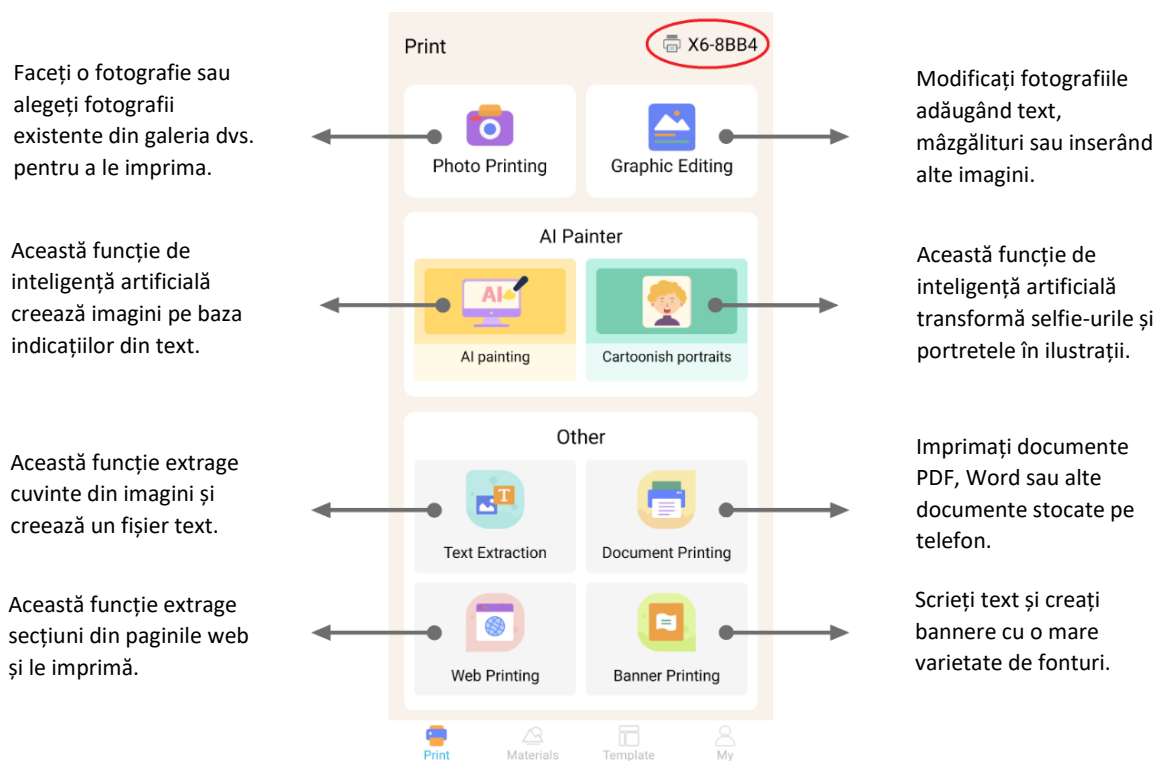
Print

X6-8BB4

Faceți o fotografie sau alegeți fotografii existente din galeria dvs. pentru a le imprima.

Photo Printing

Graphic Editing

Modificați fotografiile adăugând text, mâzgălituri sau inserând alte imagini.

AI Painter

Această funcție de inteligență artificială creează imagini pe baza indicațiilor din text.

AI

AI painting

Cartoonish portraits

Această funcție de inteligență artificială transformă selfie-urile și portretele în ilustrații.

Other

Această funcție extrage cuvinte din imagini și creează un fișier text.

Text Extraction

Document Printing

Imprimați documente PDF, Word sau alte documente stocate pe telefon.

Această funcție extrage secțiuni din paginile web și le imprimă.

Web Printing

Banner Printing

Scrieți text și creați bannere cu o mare varietate de fonturi.

Print

Materials

Template

My